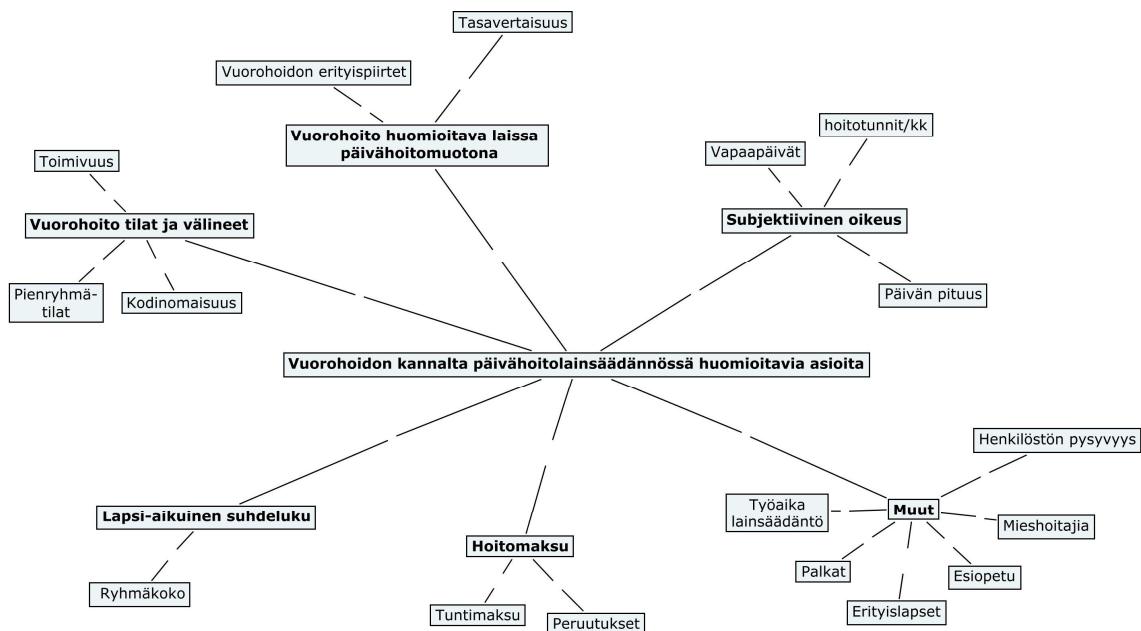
Tasavertaisuus

Vuorohoidon erityispiirtet

Vuorohoito huomioitava laissa päivähoitomuotona

hoitotunnit/kk

Vapaapäivät

Toimivuus

Subjektiivinen oikeus

Vuorohoito tilat ja välineet

Pienryhmätilat

Kodinomaisuus

Päivän pituus

Vuorohoidon kannalta päivähoitolainsäädännössä huomioitavia asioita

Henkilöstön pysyvyys

Työaika lainsäädäntö

Muut

Mieshoitajia

Lapsi-aikuinen suhdeluku

Hoitomaksu

Palkat

Esiopetu

Ryhmäkoko

Tuntimaksu

Peruutukset

Erityislapset